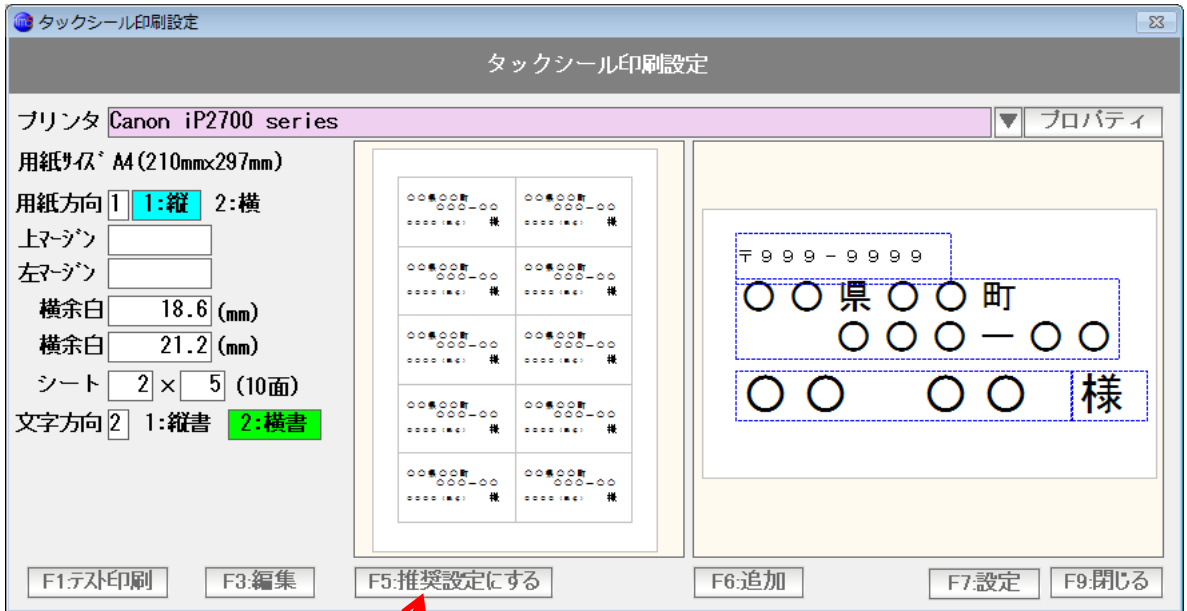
タックシール印刷設定

タックシール印刷設定

プリンタ Canon iP2700 series ▼ プロパティ

用紙ｻｲｽﾞ A4(210mmx297mm)

用紙方向 1 1:縦 2:横

上ﾏｰｼﾞﾝ

左ﾏｰｼﾞﾝ

横余白 18.6 (mm)

横余白 21.2 (mm)

シート 2 × 5 (10面)

文字方向 2 1:縦書 2:横書

〒999-9999
○○県○○町
○○○ー○○
○○ ○○ 様

F1:ﾃｽﾄ印刷 F3:編集 F5:推奨設定にする F6:追加 F7:設定 F9:閉じる